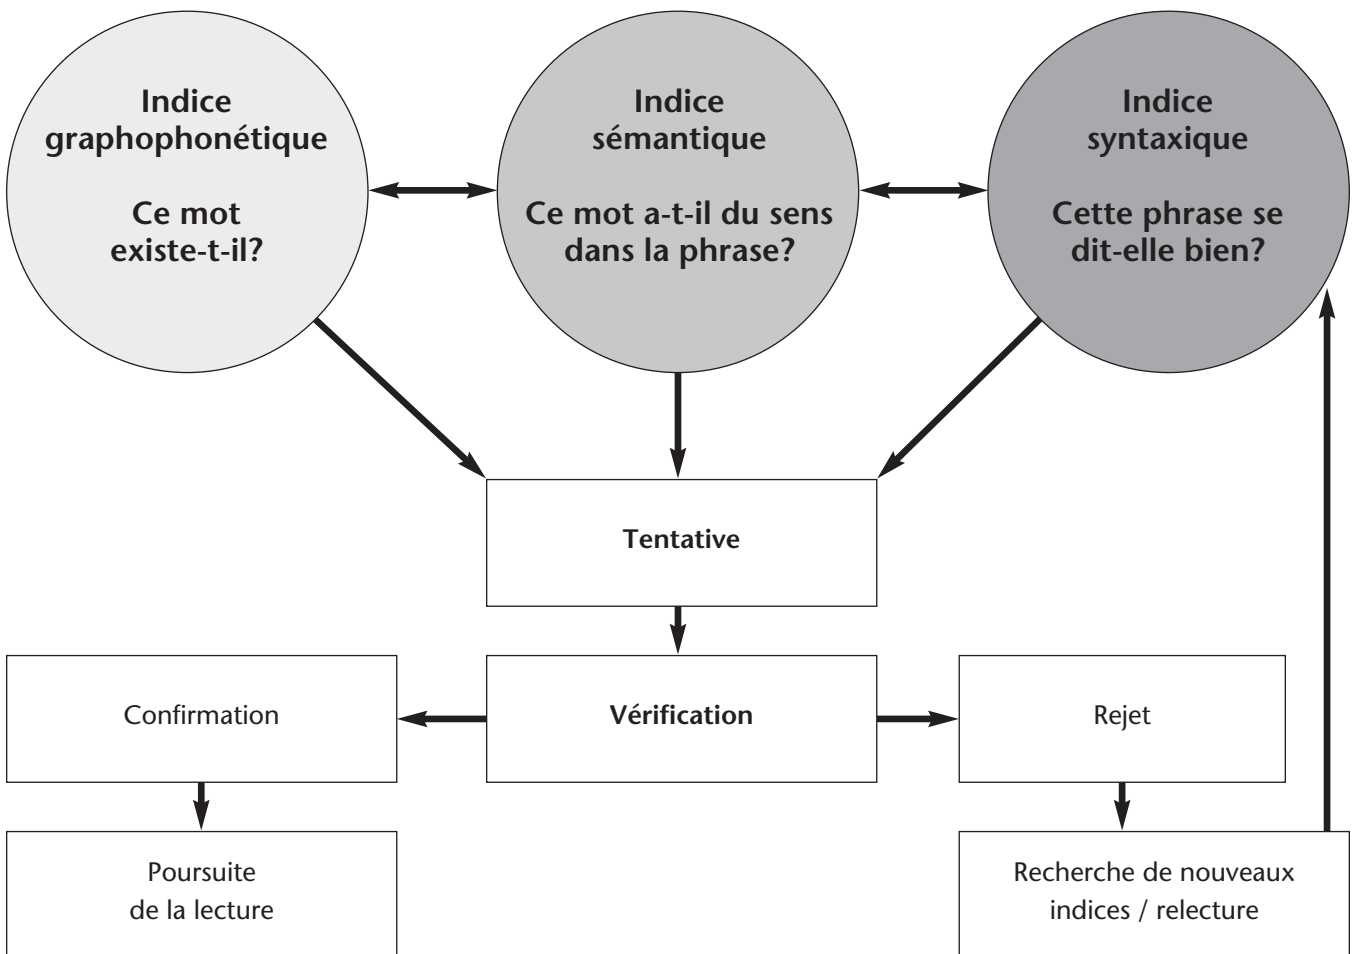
Indice graphophonétique

Ce mot existe-t-il?

Indice sémantique

Ce mot a-t-il du sens dans la phrase?

Indice syntaxique

Cette phrase se dit-elle bien?

Tentative

Confirmation

Vérification

Rejet

Poursuite de la lecture

Recherche de nouveaux indices / relecture